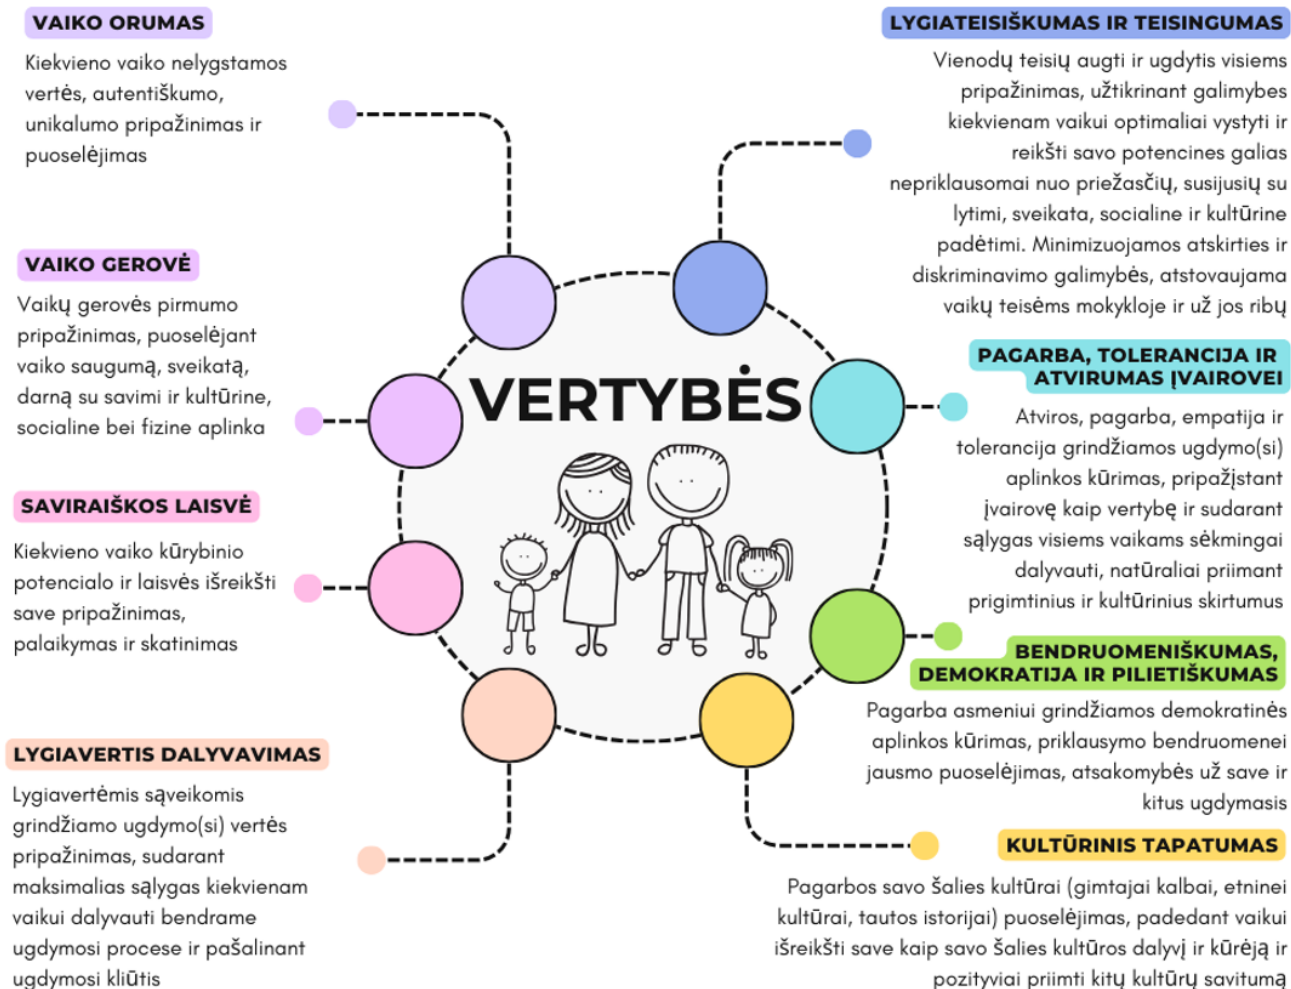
VAIKO ORUMAS

Kiekvieno vaiko nelygstamos vertės, autentiškumo, unikalumo pripažinimas ir puoselėjimas

VAIKO GEROVĖ

Vaikų gerovės pirmumo pripažinimas, puoselėjant vaiko saugumą, sveikatą, darną su savimi ir kultūrine, socialine bei fizine aplinka

SAVIRAIŠKOS LAISVĖ

Kiekvieno vaiko kūrybinio potencialo ir laisvės išreikšti save pripažinimas, palaikymas ir skatinimas

LYGIAVERTIS DALYVAVIMAS

Lygiavertėmis sąveikomis grindžiamo ugdymo(si) vertės pripažinimas, sudarant maksimalias sąlygas kiekvienam vaikui dalyvauti bendrame ugdymosi procese ir pašalinant ugdymosi kliūtis

VERTYBĖS

LYGIATEISIŠKUMAS IR TEISINGUMAS

Vienodų teisių augti ir ugdytis visiems pripažinimas, užtikrinant galimybes kiekvienam vaikui optimaliai vystyti ir reikšti savo potencines galias nepriklausomai nuo priežasčių, susijusių su lytimi, sveikata, socialine ir kultūrine padėtimi. Minimizuojamos atskirties ir diskriminavimo galimybės, atstovaujama vaikų teisėms mokykloje ir už jos ribų

PAGARBA, TOLERANCIJA IR ATVIRUMAS ĮVAIROVEI

Atviros, pagarba, empatija ir tolerancija grindžiamos ugdymo(si) aplinkos kūrimas, pripažįstant įvairovę kaip vertybę ir sudarant sąlygas visiems vaikams sėkmingai dalyvauti, natūraliai priimant prigimtinius ir kultūrinius skirtumus

BENDRUOMENIŠKUMAS, DEMOKRATIJA IR PILIETIŠKUMAS

Pagarba asmeniui grindžiamos demokratinės aplinkos kūrimas, priklausymo bendruomenei jausmo puoselėjimas, atsakomybės už save ir kitus ugdymasis

KULTŪRINIS TAPATUMAS

Pagarbos savo šalies kultūrai (gimtajai kalbai, etninei kultūrai, tautos istorijai) puoselėjimas, padedant vaikui išreikšti save kaip savo šalies kultūros dalyvį ir kūrėją ir pozityviai priimti kitų kultūrų savitumą